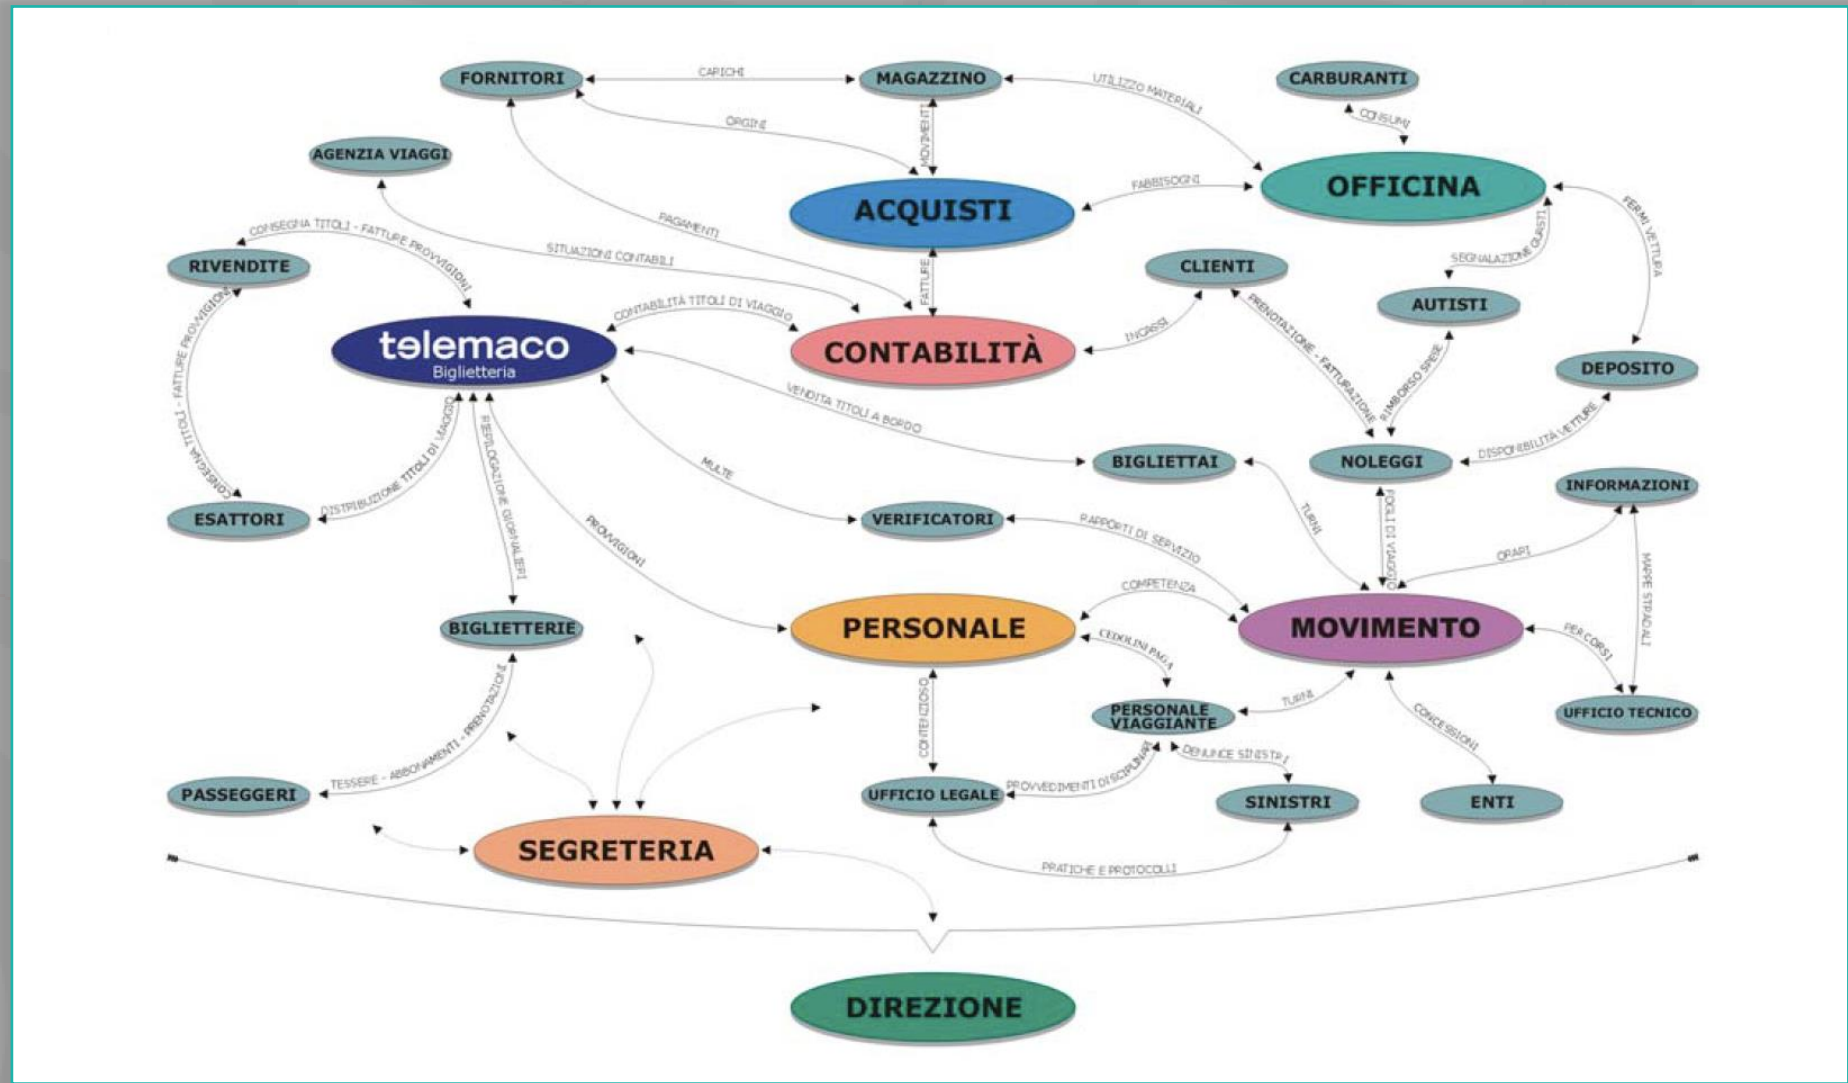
FORNITORI
CARICHI
MAGAZZINO
UTILIZZO MATERIALI
CARBURANTI
CONSUMI
ORDINI
MOVIMENTI
AGENZIA VIAGGI
OFFICINA
FABBISOGNI
ACQUISTI
PAGAMENTI
CONSEGNA TITOLI - FATTURE PROVVIGIONI
SITUAZIONI CONTABILI
FATTURE
CLIENTI
SEGNALAZIONE GUASTI
FERMI VETTURA
RIVENDITE
AUTISTI
CONTABILITÀ TITOLI DI VIAGGIO
telemaco
Biglietteria
CONTABILITÀ
INCASSI
PRENOTAZIONE - FATTURAZIONE
RIMBORSO SPESE
DEPOSITO
FATTURE PROVVIGIONI
CONSEGNA TITOLI
VENDITA TITOLI A BORDO
DISTRIBUZIONE TITOLI DI VIAGGIO
RIEPILOGAZIONE GIORNALIERI
MULTE
BIGLIETTAI
NOLEGGI
DISPONIBILITÀ VETTURE
INFORMAZIONI
ESATTORI
VERIFICATORI
RAPPORTI DI SERVIZIO
TURNI
FOGLI DI VIAGGIO
ORARI
PROVVIGIONI
COMPETENZA
MAPPE STRADALI
BIGLIETTERIE
PERSONALE
MOVIMENTO
PERCORSI
CEDOLINI PAGA
PRENOTAZIONI
CONTENZIOSO
PERSONALE VIAGGIANTE
TURNI
UFFICIO TECNICO
CONCESSIONI
TESSERE - ABBONAMENTI - PRENOTAZIONI
DENUNCE SINISTRI
PASSEGGERI
PROVVEDIMENTI DISCIPLINARI
UFFICIO LEGALE
SINISTRI
ENTI
SEGRETERIA
PRATICHE E PROTOCOLLI
DIREZIONE